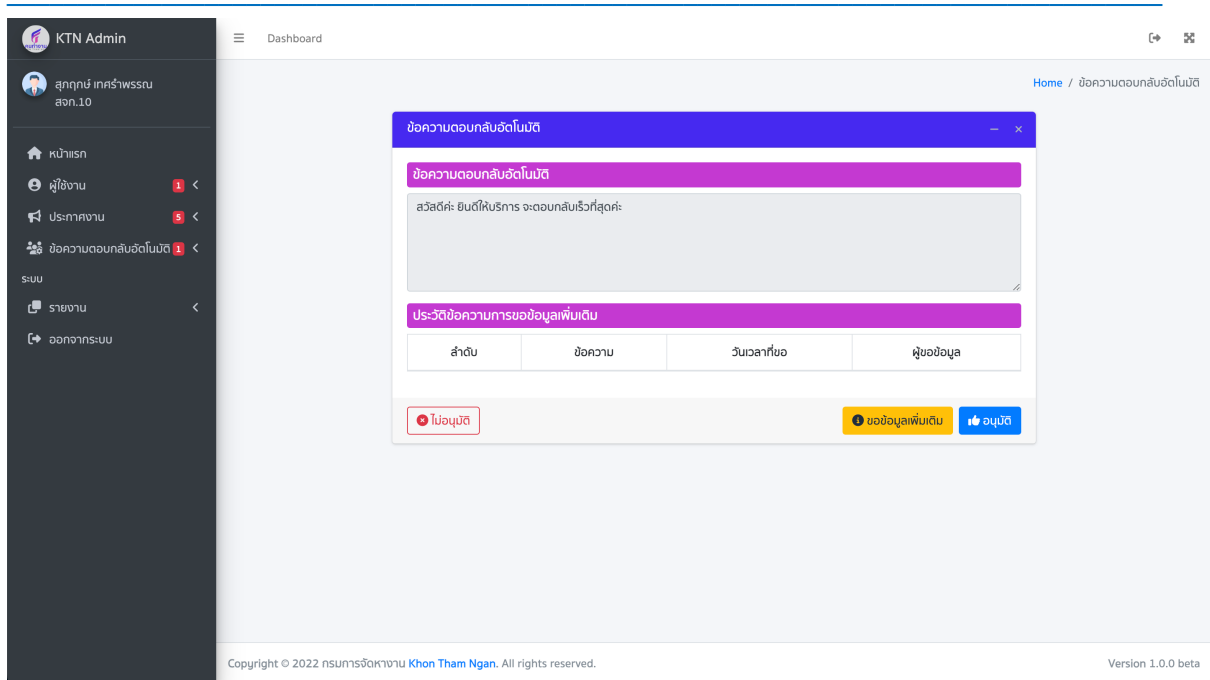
KTN Admin

สุกฤกษ์ เทศร้าพรรณ
สจก.10

หน้าแรก
ผู้ใช้งาน 1
ประกาศงาน 5
ข้อความตอบกลับอัตโนมัติ 1
ระบบ
รายงาน
ออกจากระบบ

Dashboard

Home / ข้อความตอบกลับอัตโนมัติ

ข้อความตอบกลับอัตโนมัติ

ข้อความตอบกลับอัตโนมัติ

สวัสดีค่ะ ยินดีให้บริการ จะตอบกลับเร็วที่สุดค่ะ

ประวัติข้อความการขอข้อมูลเพิ่มเติม

| ลำดับ | ข้อความ | วันเวลาที่ขอ | ผู้ขอข้อมูล |
|---|---|---|---|

ไม่อนุมัติ

ขอข้อมูลเพิ่มเติม

อนุมัติ

Copyright © 2022 กรมการจัดหางาน Khon Tham Ngan. All rights reserved.

Version 1.0.0 beta